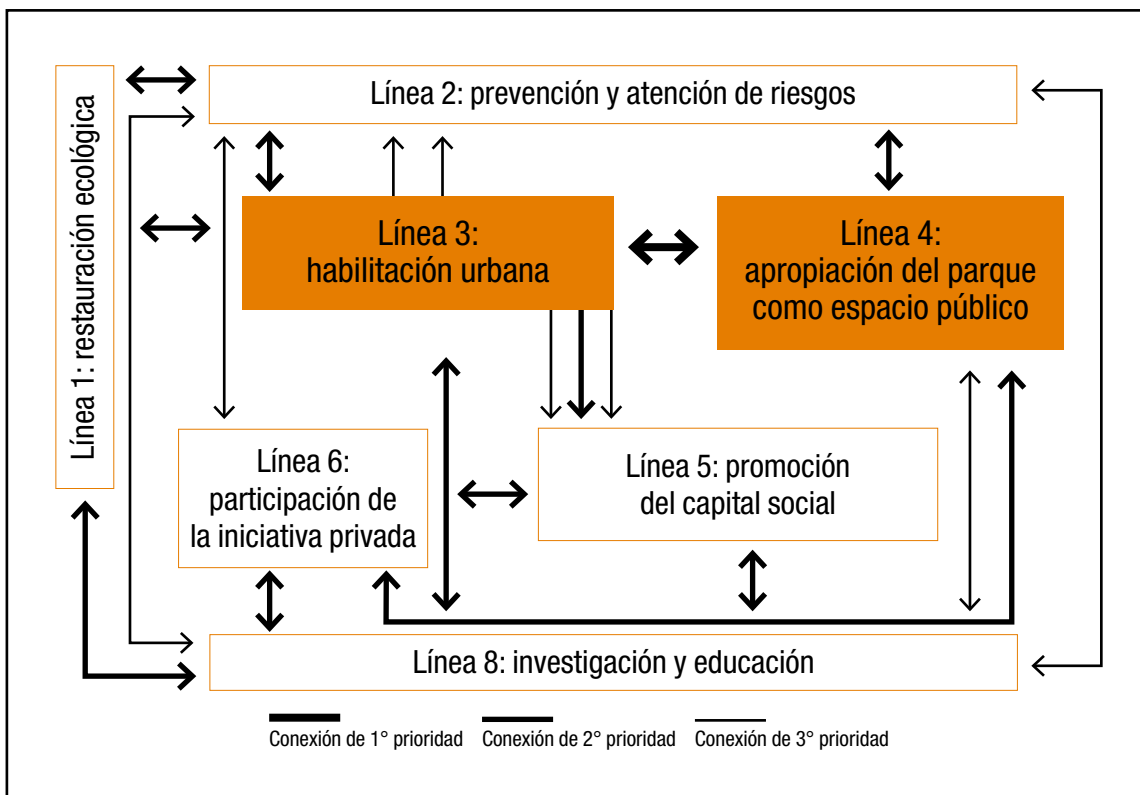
Línea 1: restauración ecológica

Línea 2: prevención y atención de riesgos

Línea 3: habilitación urbana

Línea 4: apropiación del parque como espacio público

Línea 6: participación de la iniciativa privada

Línea 5: promoción del capital social

Línea 8: investigación y educación

Conexión de 1° prioridad Conexión de 2° prioridad Conexión de 3° prioridad